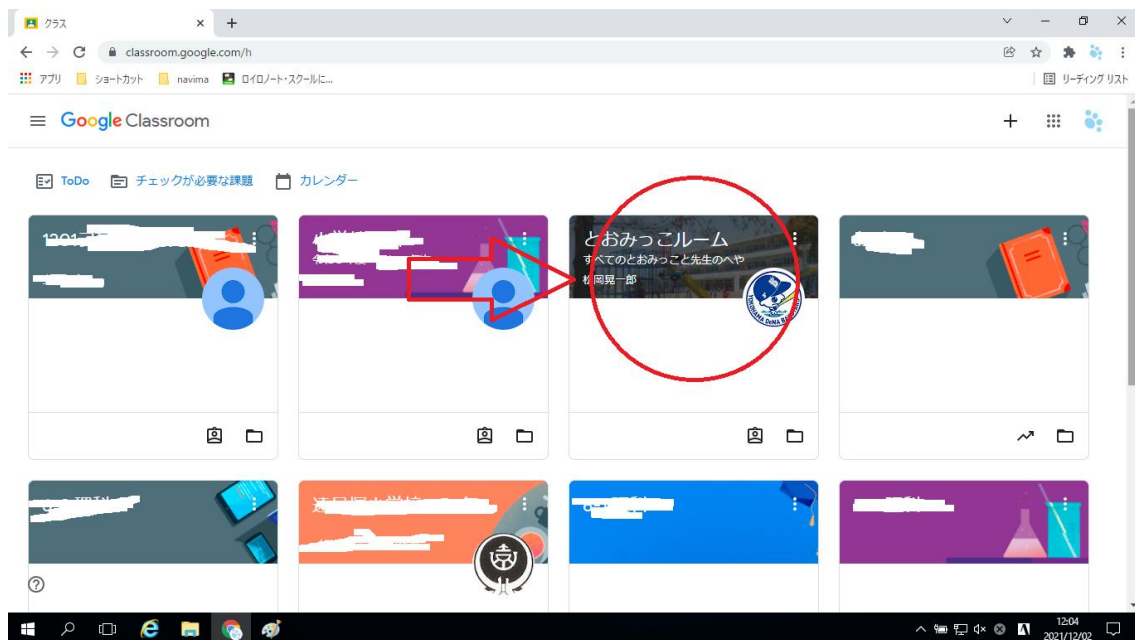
クラス

classroom.google.com/h

アプリ ショートカット navima ロイロノート・スクールに...

リーディング リスト

Google Classroom

ToDo チェックが必要な課題 カレンダー

1301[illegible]

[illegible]

とおみっこルーム
すべてのとおみっこと先生のへや
松岡晃一郎

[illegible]

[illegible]理科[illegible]

遠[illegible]小学校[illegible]

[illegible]

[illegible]理科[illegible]

12:04
2021/12/02